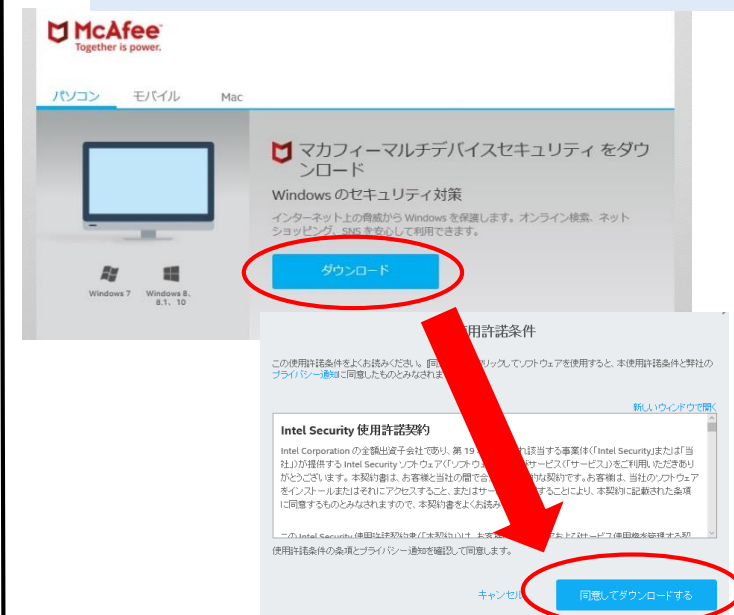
McAfee
Together is power.

パソコン モバイル Mac

マカフィーマルチデバイスセキュリティ をダウンロード

Windows のセキュリティ対策

インターネット上の脅威から Windows を保護します。オンライン検索、ネットショッピング、SNS を安心して利用できます。

ダウンロード

Windows 7 Windows 8、8.1、10

用許諾条件

この使用許諾条件をよくお読みください。[同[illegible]リックしてソフトウェアを使用すると、本使用許諾条件と弊社のプライバシー通知に同意したものとみなされま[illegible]

新しいウィンドウで開く

Intel Security 使用許諾契約

Intel Corporation の全額出資子会社であり、第 19 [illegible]れ該当する事業体(「Intel Security」または「当社」)が提供する Intel Security ソフトウェア(「ソフトウ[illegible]サービス(「サービス」)をご利用いただきありがとうございます。本契約書は、お客様と当社の間で合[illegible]な契約です。お客様は、当社のソフトウェアをインストールまたはそれにアクセスすること、またはサー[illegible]することにより、本契約に記載された条項に同意するものとみなされますので、本契約書をよくお読み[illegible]

この Intel Security 使用許諾契約書(「本契約」)は、お客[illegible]および「サービス使用権を許諾する契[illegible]

使用許諾条件の条項とプライバシー通知を確認して同意します。

キャンセル 同意してダウンロードする